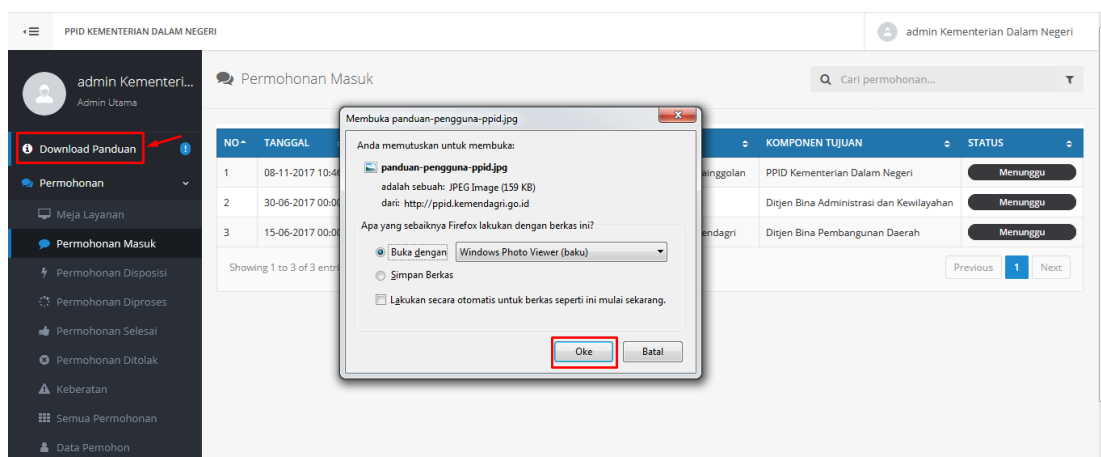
PPID KEMENTERIAN DALAM NEGERI

admin Kementerian Dalam Negeri

admin Kementeri...
Admin Utama

Download Panduan

Permohonan

Meja Layanan

Permohonan Masuk

Permohonan Disposisi

Permohonan Diproses

Permohonan Selesai

Permohonan Ditolak

Keberatan

Semua Permohonan

Data Pemohon

Permohonan Masuk

Cari permohonan...

| NO | TANGGAL | | KOMPONEN TUJUAN | STATUS |
|---|---|---|---|---|
| 1 | 08-11-2017 10:4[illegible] | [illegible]inggolan | PPID Kementerian Dalam Negeri | Menunggu |
| 2 | 30-06-2017 00:0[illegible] | | Ditjen Bina Administrasi dan Kewilayahan | Menunggu |
| 3 | 15-06-2017 00:0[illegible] | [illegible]endagri | Ditjen Bina Pembangunan Daerah | Menunggu |

Showing 1 to 3 of 3 entri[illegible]

Previous 1 Next

Membuka panduan-pengguna-ppid.jpg

Anda memutuskan untuk membuka:

panduan-pengguna-ppid.jpg

adalah sebuah: JPEG Image (159 KB)

dari: http://ppid.kemendagri.go.id

Apa yang sebaiknya Firefox lakukan dengan berkas ini?

Buka dengan Windows Photo Viewer (baku)

Simpan Berkas

Lakukan secara otomatis untuk berkas seperti ini mulai sekarang.

Oke Batal